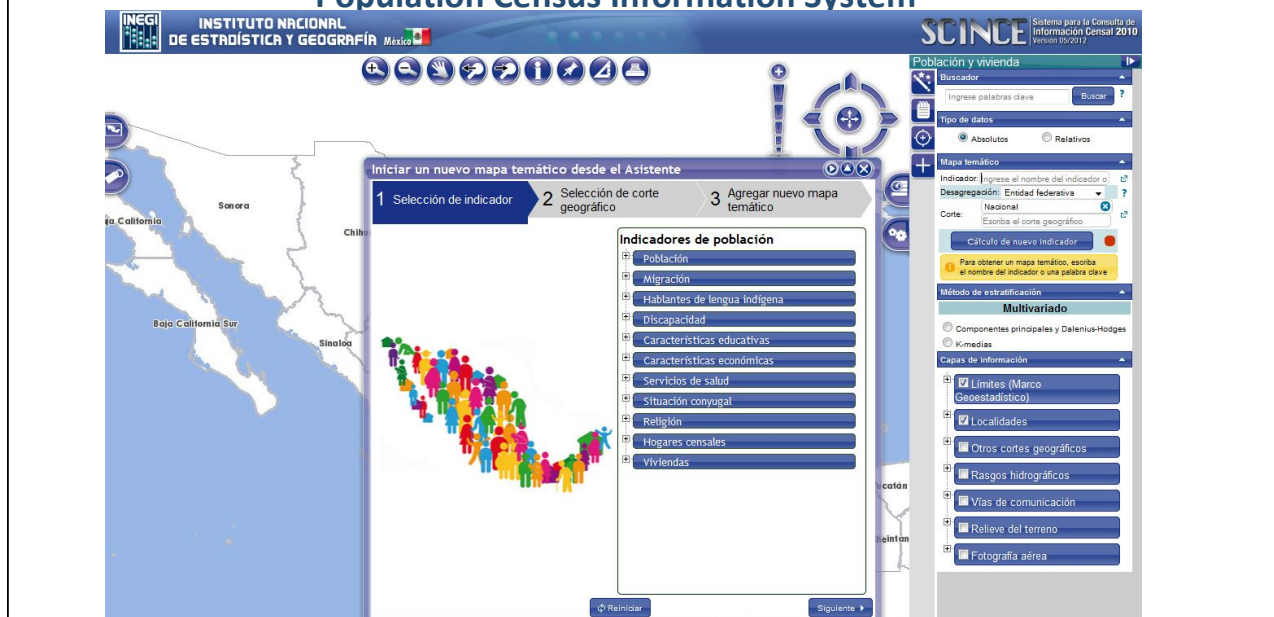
Population Census Information System

INEGI INSTITUTO NACIONAL DE ESTADÍSTICA Y GEOGRAFÍA México

SCINCE Sistema para la Consulta de Información Censal 2010 Versión 05/2012

Sonora
Baja California
Chihu
Baja California Sur
Sinaloa
Yucatán
Quintan

Iniciar un nuevo mapa temático desde el Asistente

1 Selección de indicador
2 Selección de corte geográfico
3 Agregar nuevo mapa temático

Indicadores de población
Población
Migración
Hablantes de lengua indígena
Discapacidad
Características educativas
Características económicas
Servicios de salud
Situación conyugal
Religión
Hogares censales
Viviendas

Reiniciar
Siguiente

Población y vivienda
Buscador
Ingrese palabras clave
Buscar
?
Tipo de datos
Absolutos
Relativos
Mapa temático
Indicador: Ingrese el nombre del indicador o
Desagregación: Entidad federativa
?
Nacional
Corte: Escriba el corte geográfico
Cálculo de nuevo indicador
Para obtener un mapa temático, escriba el nombre del indicador o una palabra clave
Método de estratificación
Multivariado
Componentes principales y Dalenius-Hodges
K-medias
Capas de información
Límites (Marco Geoestadístico)
Localidades
Otros cortes geográficos
Rasgos hidrográficos
Vías de comunicación
Relieve del terreno
Fotografía aérea